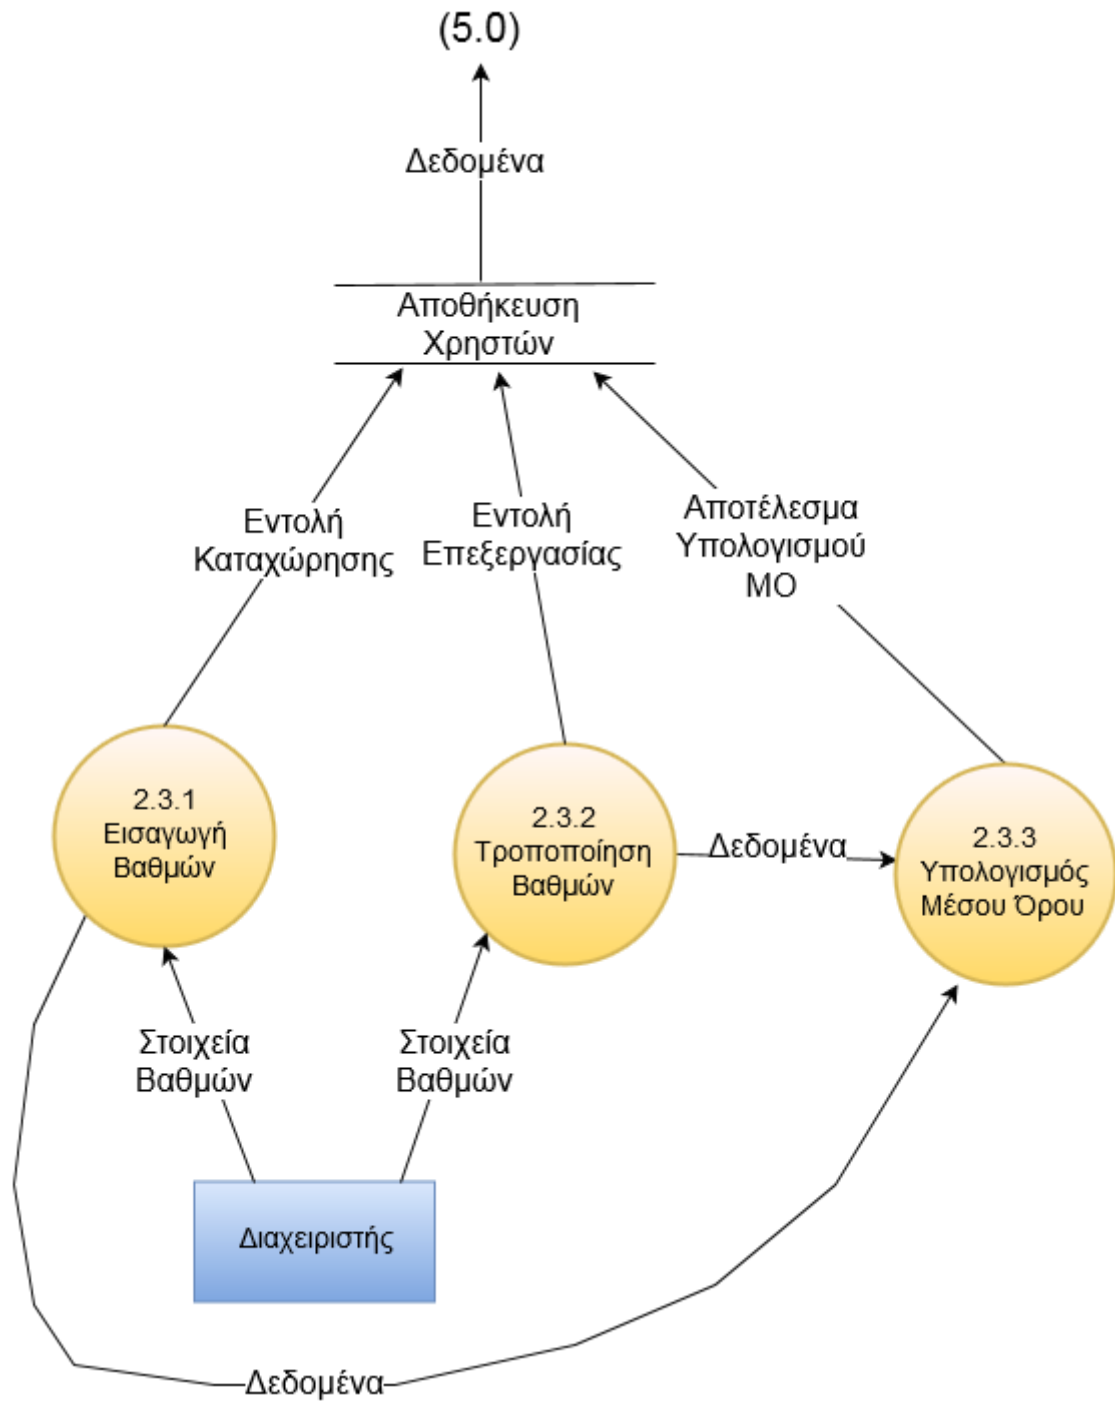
(5.0)

Δεδομένα

Αποθήκευση Χρηστών

Εντολή Καταχώρησης

Εντολή Επεξεργασίας

Αποτέλεσμα Υπολογισμού ΜΟ

2.3.1 Εισαγωγή Βαθμών

2.3.2 Τροποποίηση Βαθμών

Δεδομένα

2.3.3 Υπολογισμός Μέσου Όρου

Στοιχεία Βαθμών

Στοιχεία Βαθμών

Διαχειριστής

Δεδομένα